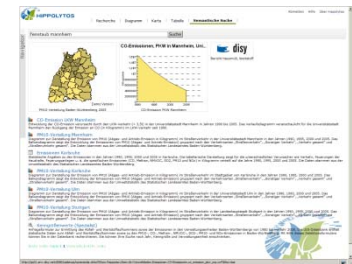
HIPPOLYTOS

Fachsuche | Diagramm | Karte | Tabelle | Semantische Suche

Feinstaub mannheim

Suche

CO-Emissionen, PKW in Mannheim, Unt...

disy

CO-Emission KFZ Mannheim

PM10-Verteilung Mannheim

Emissionen Mannheim

PM10-Verteilung Karlsruhe

PM10-Verteilung Ulm

PM10-Verteilung Stuttgart

Emissionen (Spezial)

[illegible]